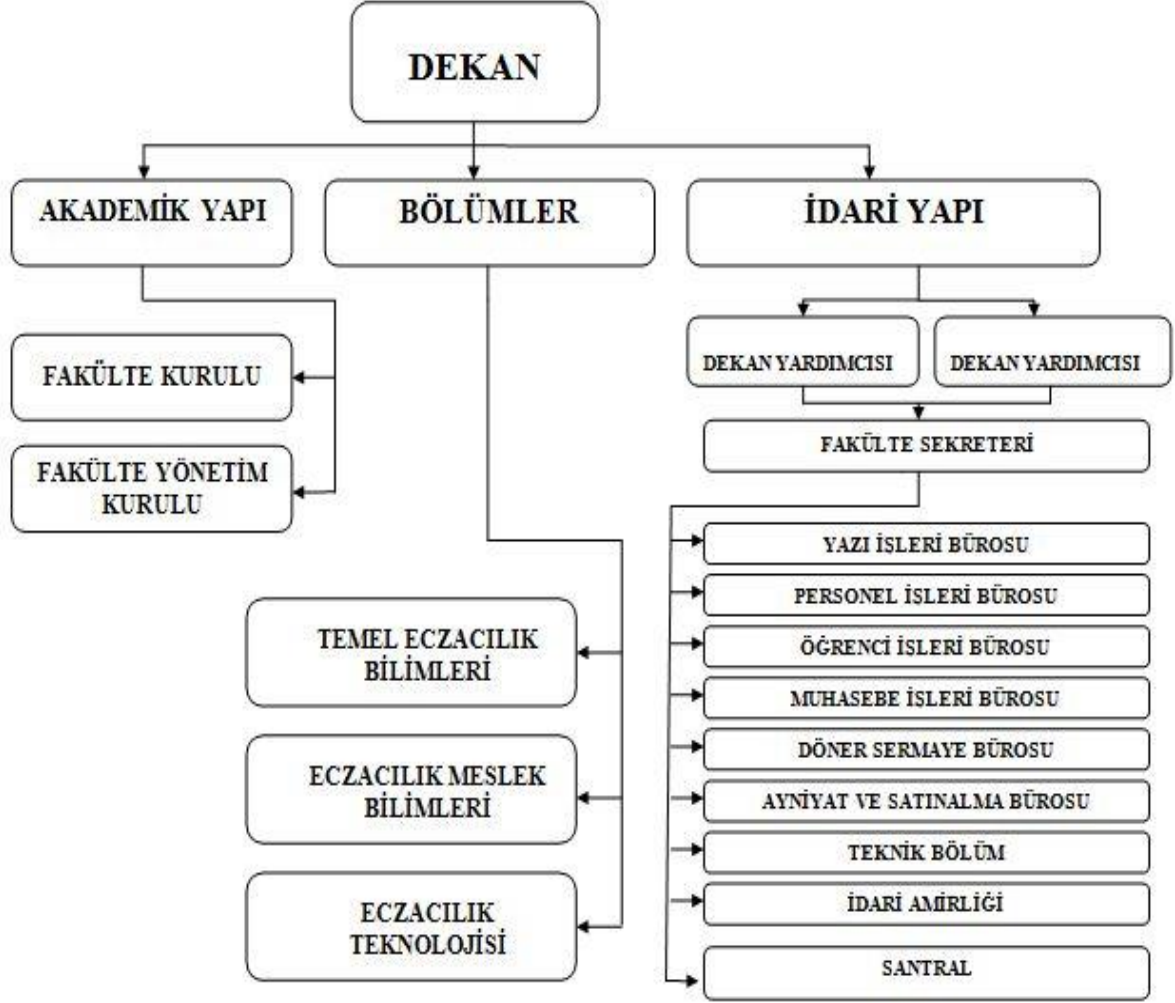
DEKAN

AKADEMİK YAPI

BÖLÜMLER

İDARİ YAPI

FAKÜLTE KURULU

FAKÜLTE YÖNETİM KURULU

DEKAN YARDIMCISI

DEKAN YARDIMCISI

FAKÜLTE SEKRETERİ

YAZI İŞLERİ BÜROSU

PERSONEL İŞLERİ BÜROSU

ÖĞRENCİ İŞLERİ BÜROSU

MUHASEBE İŞLERİ BÜROSU

DÖNER SERMAYE BÜROSU

AYNİYAT VE SATINALMA BÜROSU

TEKNİK BÖLÜM

İDARİ AMİRLİĞİ

SANTRAL

TEMEL ECZACILIK BİLİMLERİ

ECZACILIK MESLEK BİLİMLERİ

ECZACILIK TEKNOLOJİSİ